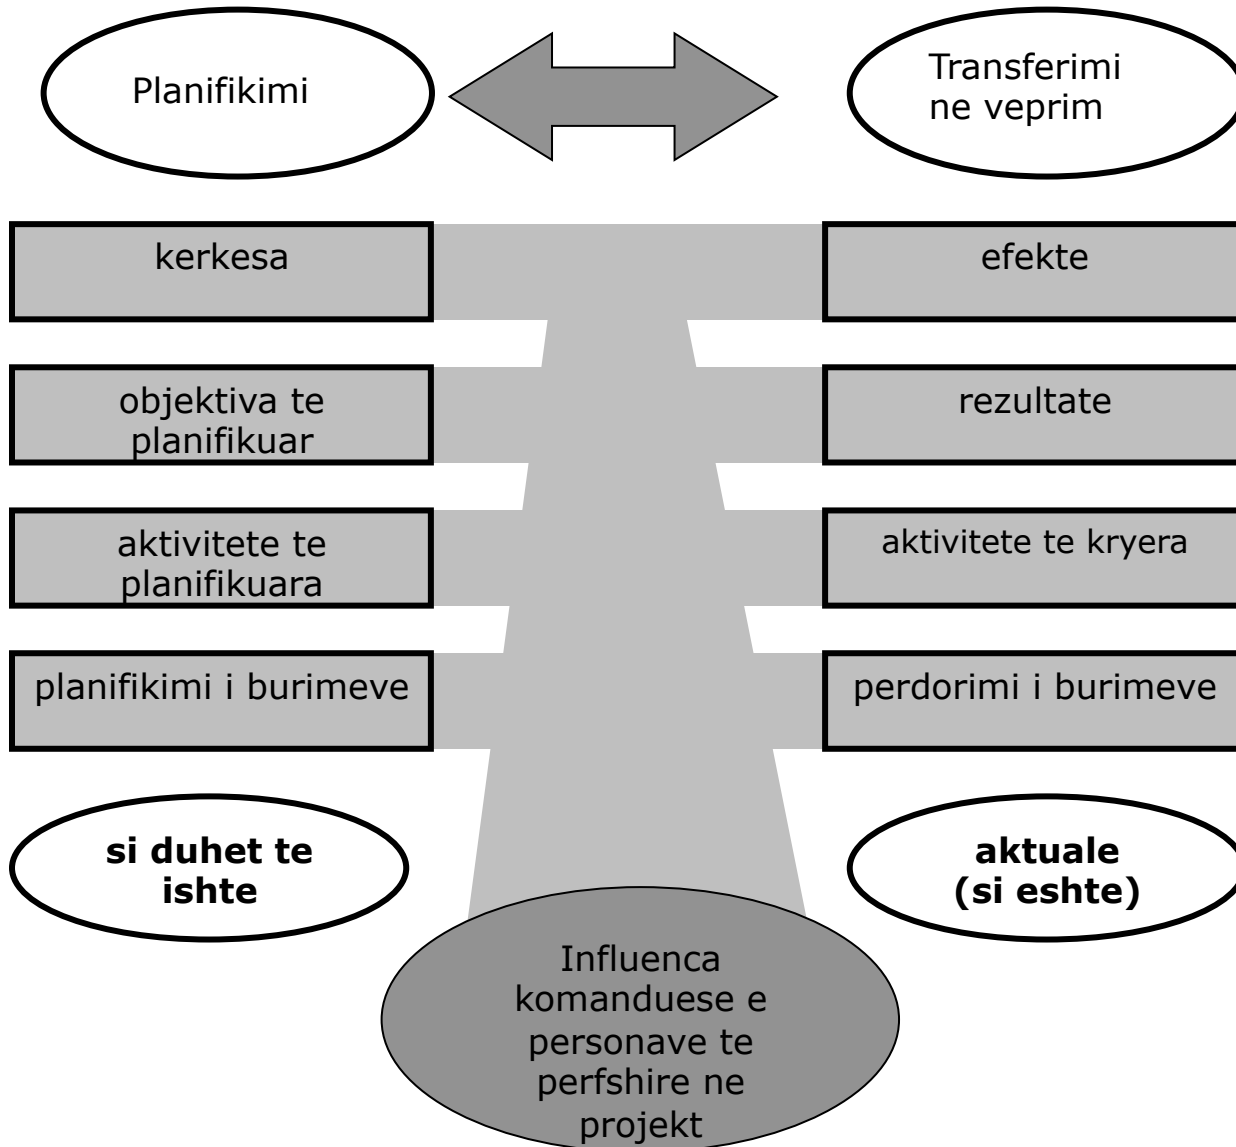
Planifikimi

Transferimi ne veprim

kerkesa

efekte

objektiva te planifikuar

rezultate

aktivitete te planifikuara

aktivitete te kryera

planifikimi i burimeve

perdorimi i burimeve

**si duhet te ishte**

**aktuale (si eshte)**

Influenca komanduese e personave te perfshire ne projekt